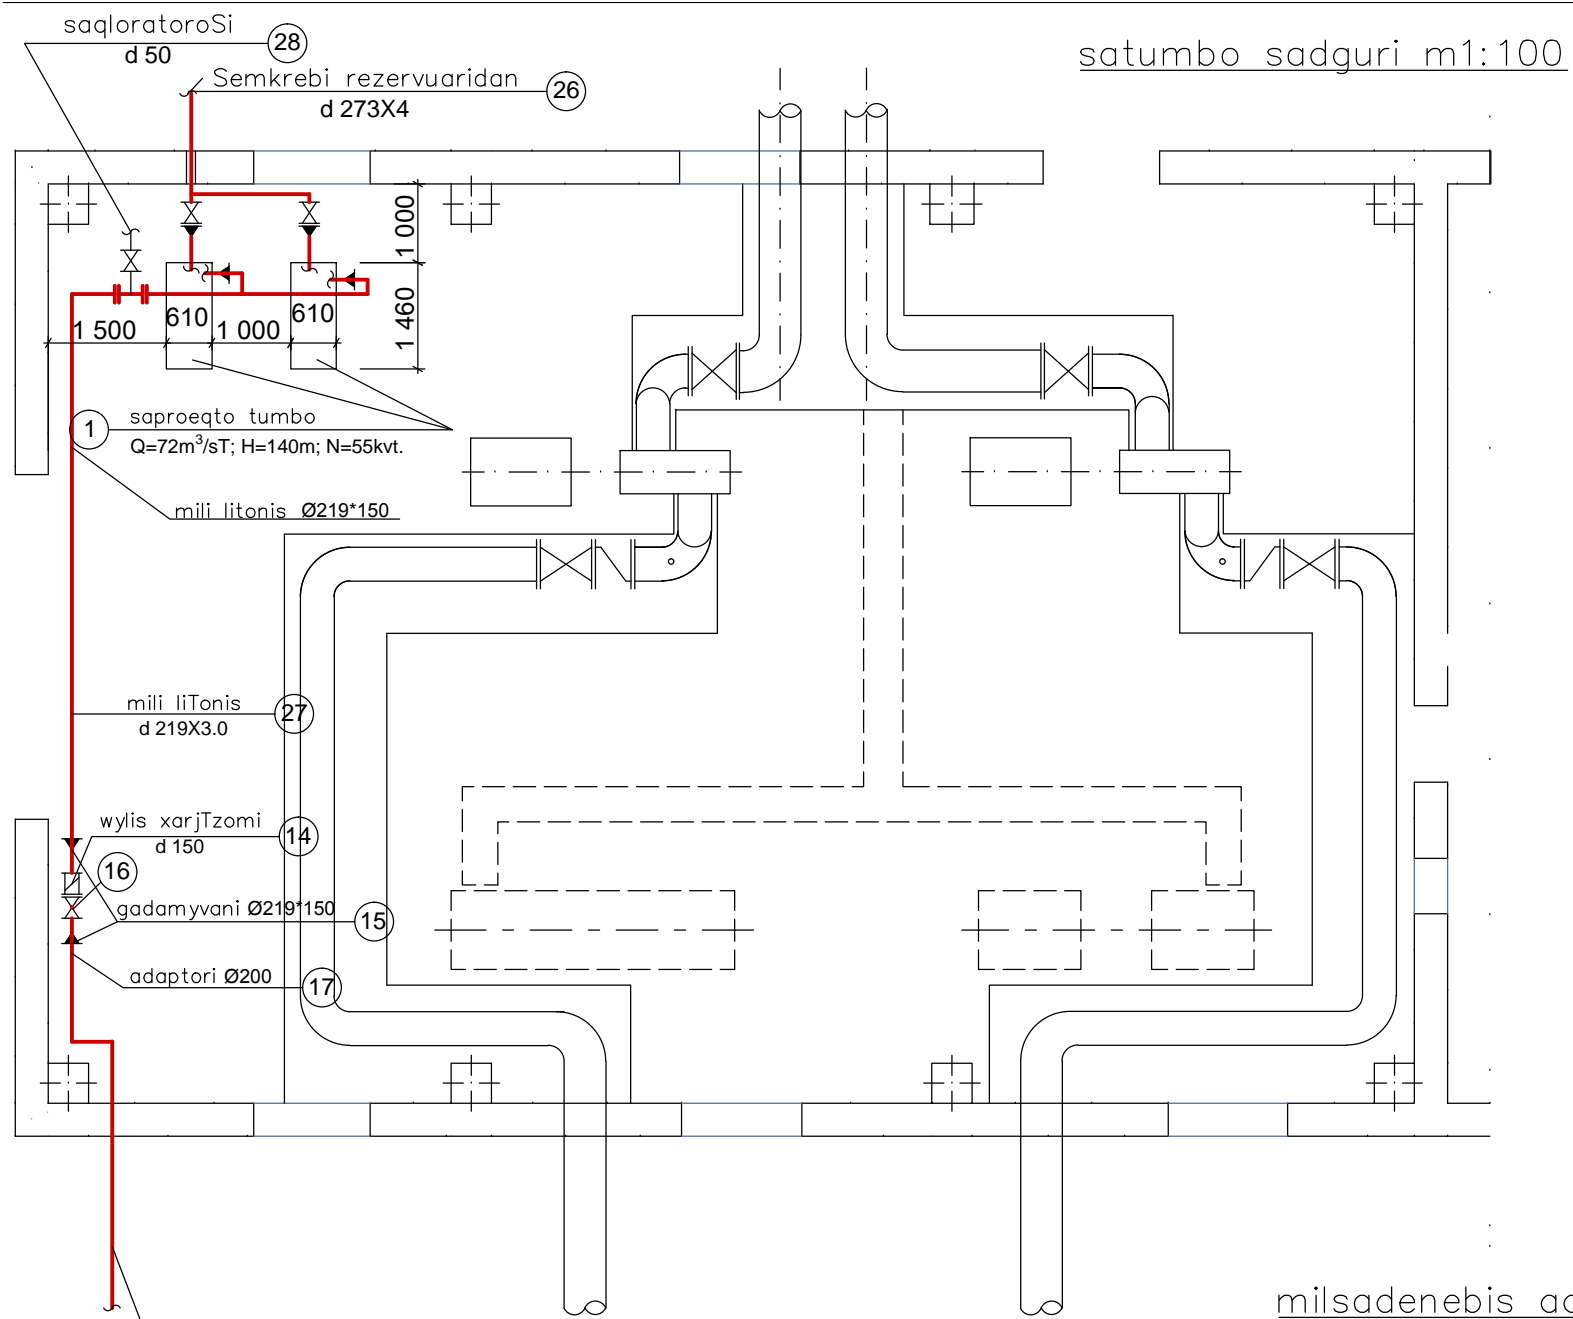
saqloratoroSi
d 50
28
Semkrebi rezervuaridan
d 273X4
26
satumbo sadguri m1:100
1 000
1 460
610
610
1 500
1 000
1
saproeqto tumbo
Q=72m$^3$/sT; H=140m; N=55kvt.
mili litonis Ø219*150
mili liTonis
d 219X3.0
27
wylis xarjTzomi
d 150
14
16
gadamyvani Ø219*150
15
adaptori Ø200
17
milsadenebis a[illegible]